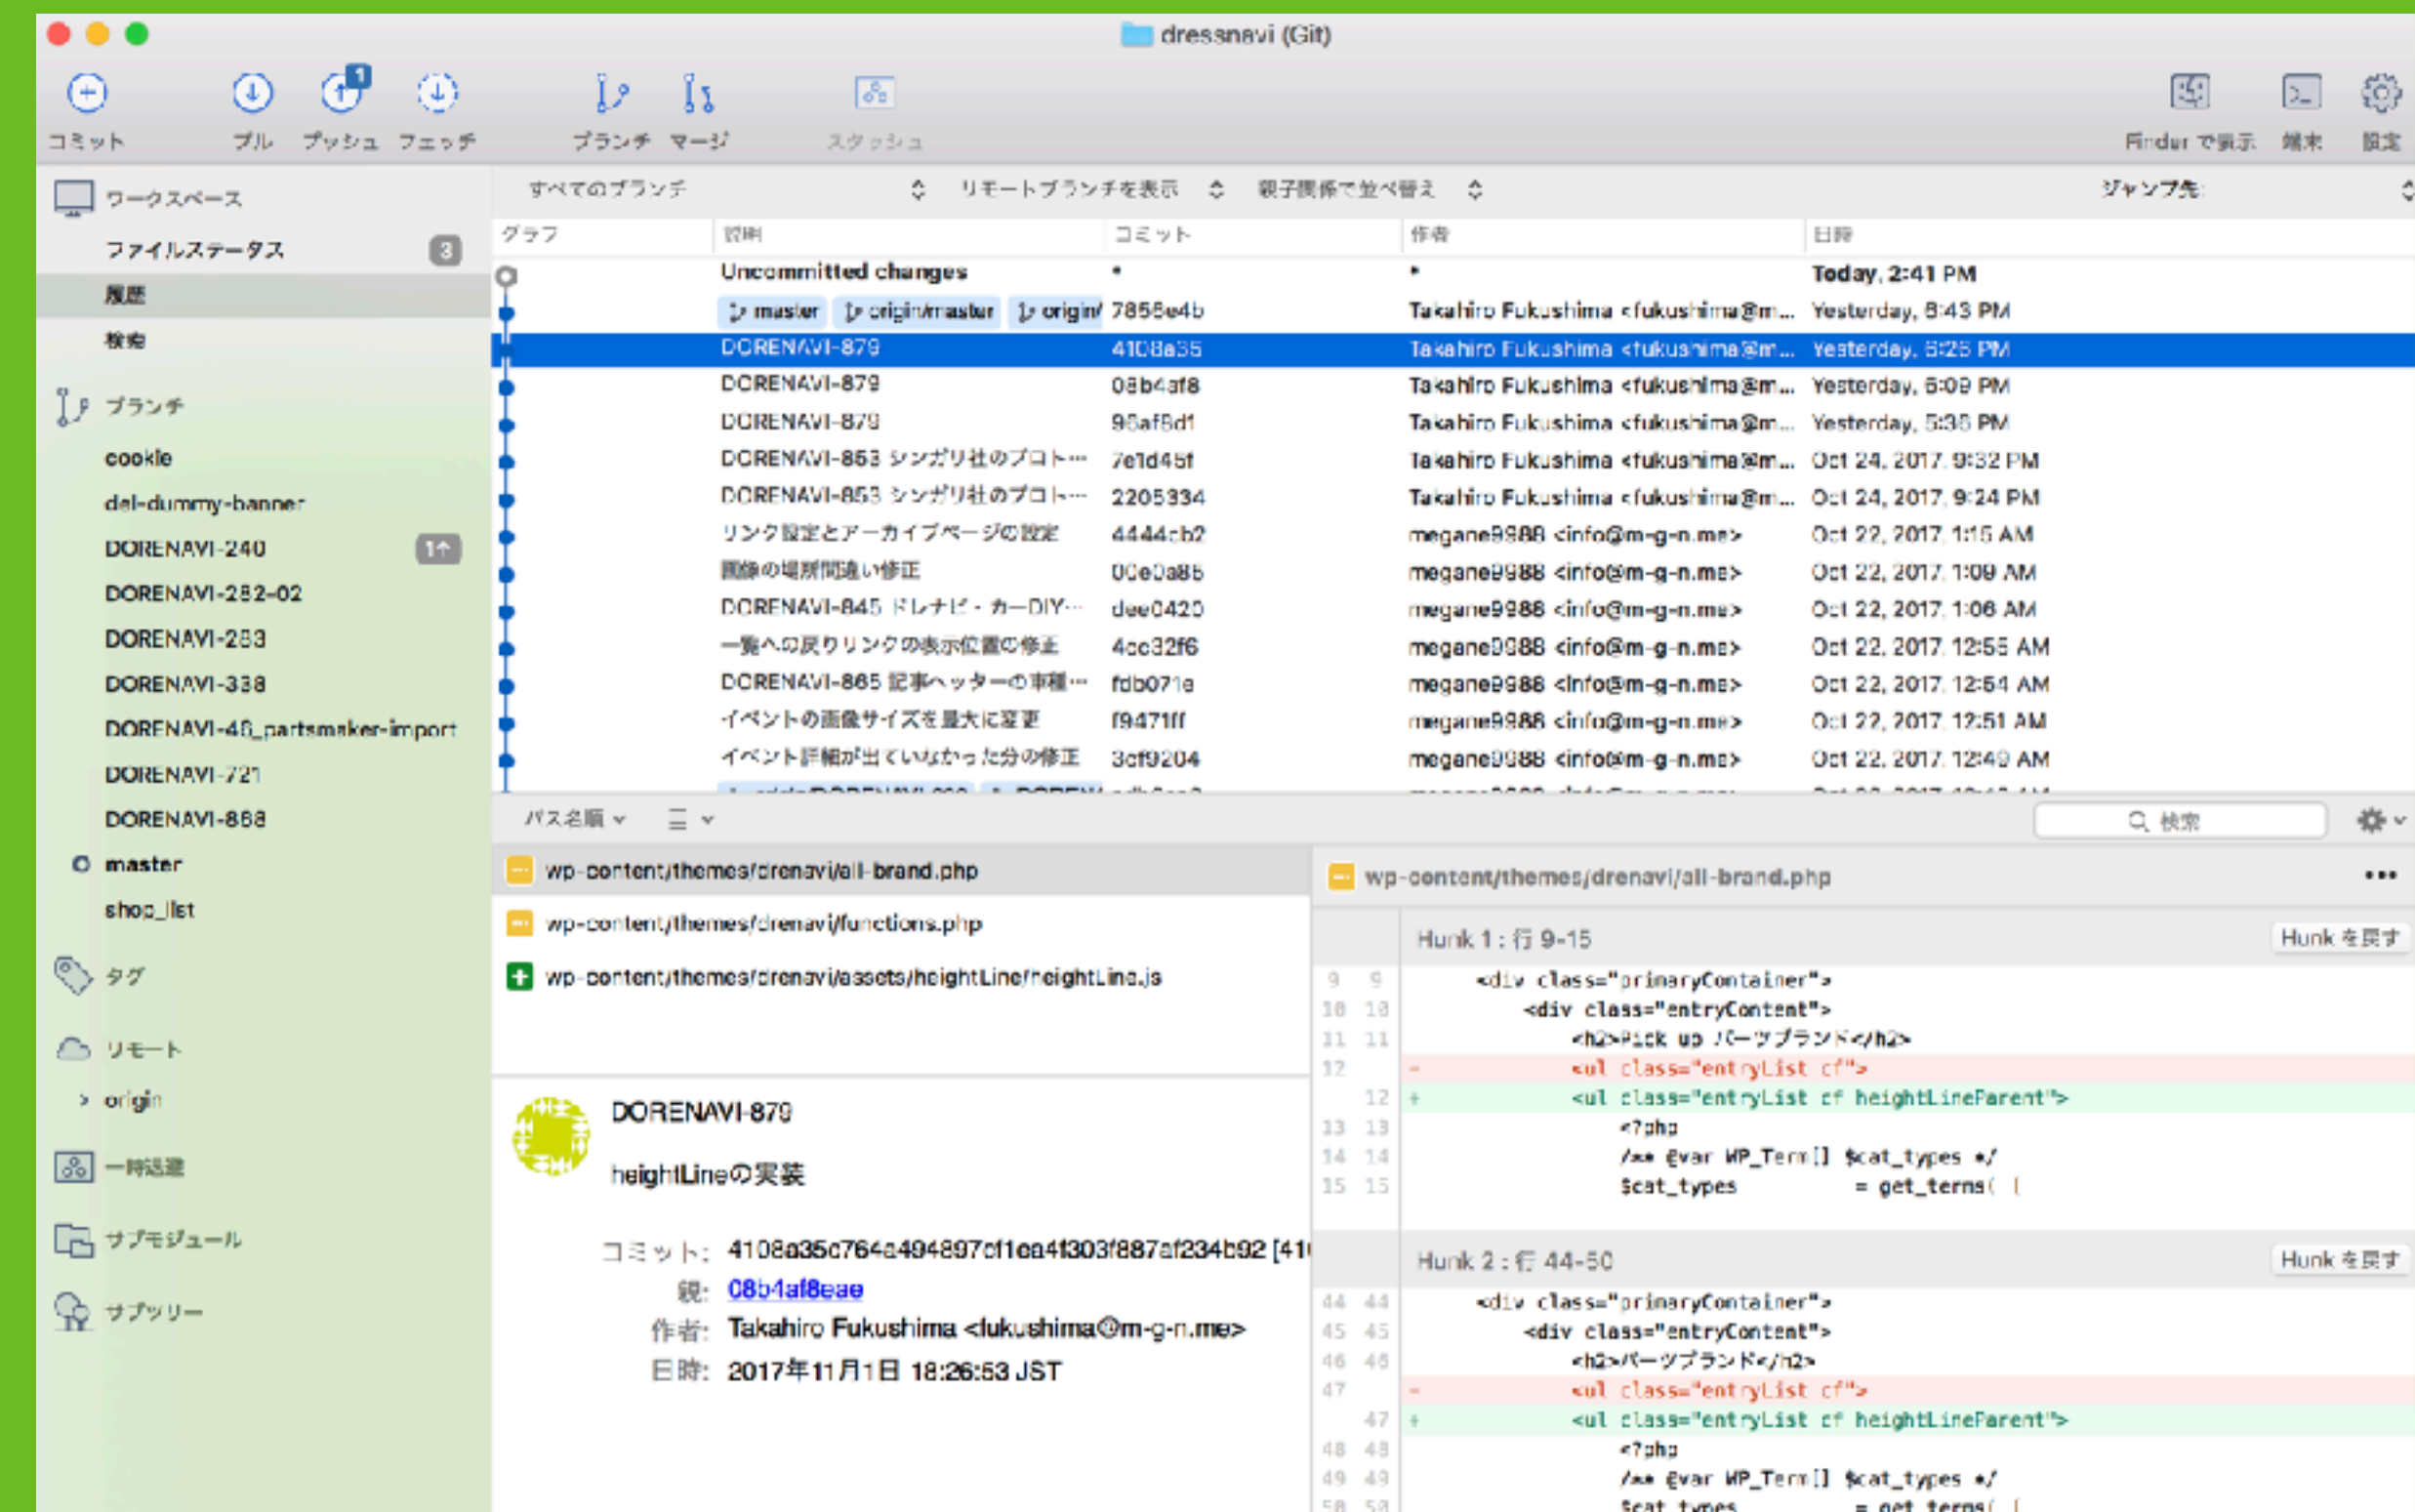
dressnavi (Git)

コミット プル プッシュ フェッチ ブランチ マージ スタッシュ Finder で表示 端末 設定

ワークスペース
ファイルステータス 3
履歴
検索

ブランチ
cookie
del-dummy-banner
DORENAVI-240 1↑
DORENAVI-282-02
DORENAVI-283
DORENAVI-338
DORENAVI-48_partsmaker-import
DORENAVI-721
DORENAVI-868
master
shop_list

タグ
リモート
origin
一時退避
サブモジュール
サブツリー

すべてのブランチ リモートブランチを表示 親子関係で並べ替え ジャンプ先:

| グラフ | 説明 | コミット | 作者 | 日時 |
|---|---|---|---|---|
| | Uncommitted changes | * | * | Today, 2:41 PM |
| | master origin/master origin/ | 7858e4b | Takahiro Fukushima <fukushima@m... | Yesterday, 8:43 PM |
| | DORENAVI-879 | 4108a35 | Takahiro Fukushima <fukushima@m... | Yesterday, 6:26 PM |
| | DORENAVI-879 | 08b4af8 | Takahiro Fukushima <fukushima@m... | Yesterday, 6:09 PM |
| | DORENAVI-879 | 96af8d1 | Takahiro Fukushima <fukushima@m... | Yesterday, 5:35 PM |
| | DORENAVI-853 シンガリ社のプロト… | 7e1d45f | Takahiro Fukushima <fukushima@m... | Oct 24, 2017, 9:32 PM |
| | DORENAVI-853 シンガリ社のプロト… | 2205334 | Takahiro Fukushima <fukushima@m... | Oct 24, 2017, 9:24 PM |
| | リンク設定とアーカイブページの設定 | 4444cb2 | megane9988 <info@m-g-n.me> | Oct 22, 2017, 1:15 AM |
| | 画像の場所間違い修正 | 00e0a85 | megane9988 <info@m-g-n.me> | Oct 22, 2017, 1:09 AM |
| | DORENAVI-845 ドレナビ・カーDIY… | dee0420 | megane9988 <info@m-g-n.me> | Oct 22, 2017, 1:06 AM |
| | 一覧への戻りリンクの表示位置の修正 | 4cc32f6 | megane9988 <info@m-g-n.me> | Oct 22, 2017, 12:55 AM |
| | DORENAVI-865 記事ヘッダーの車種… | fdb071e | megane9988 <info@m-g-n.me> | Oct 22, 2017, 12:54 AM |
| | イベントの画像サイズを最大に変更 | f9471ff | megane9988 <info@m-g-n.me> | Oct 22, 2017, 12:51 AM |
| | イベント詳細が出ていなかった分の修正 | 3cf9204 | megane9988 <info@m-g-n.me> | Oct 22, 2017, 12:49 AM |

パス名順 検索

wp-content/themes/drenavi/all-brand.php
wp-content/themes/drenavi/functions.php
wp-content/themes/drenavi/assets/heightLine/heightLine.js

DORENAVI-879
heightLineの実装

コミット: 4108a35c7642494897cf1ea41303f887af234b92 [41
親: 08b4af8eae
作者: Takahiro Fukushima <fukushima@m-g-n.me>
日時: 2017年11月1日 18:26:53 JST

wp-content/themes/drenavi/all-brand.php

Hunk 1 : 行 9-15 Hunk を戻す
9 9 <div class="primaryContainer">
10 10 <div class="entryContent">
11 11 <h2>Pick up パーツブランド</h2>
12 - <ul class="entryList cf">
12 + <ul class="entryList cf heightLineParent">
13 13 <?php
14 14 /** @var WP_Term[] $cat_types */
15 15 $cat_types = get_terms( [

Hunk 2 : 行 44-50 Hunk を戻す
44 44 <div class="primaryContainer">
45 45 <div class="entryContent">
46 46 <h2>パーツブランド</h2>
47 - <ul class="entryList cf">
47 + <ul class="entryList cf heightLineParent">
48 48 <?php
49 49 /** @var WP_Term[] $cat_types */
50 50 $cat_types = get_terms( [